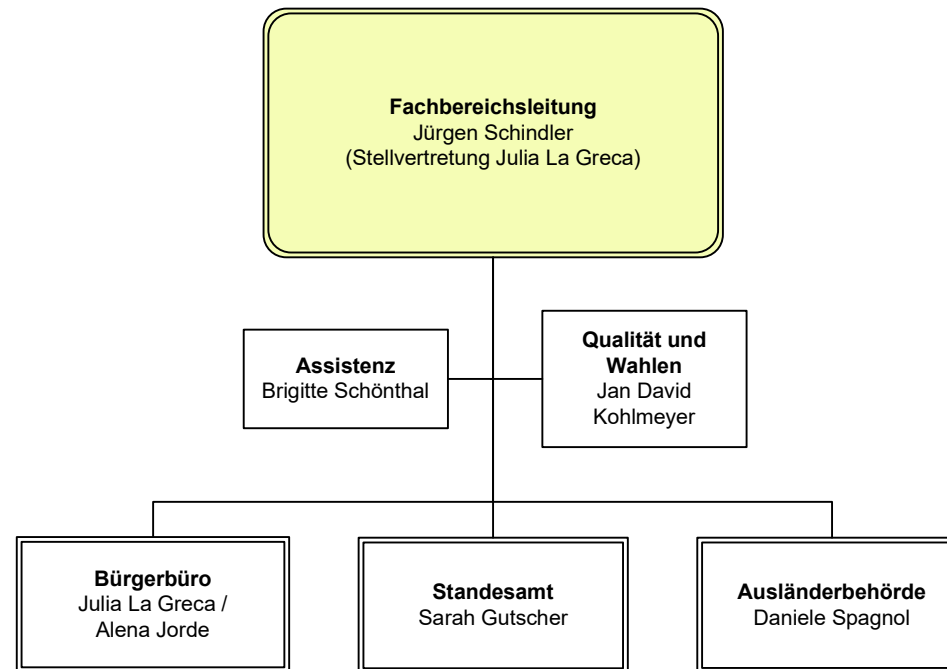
**Fachbereichsleitung**
Jürgen Schindler
(Stellvertretung Julia La Greca)

**Assistenz**
Brigitte Schönthal

**Qualität und Wahlen**
Jan David Kohlmeyer

**Bürgerbüro**
Julia La Greca / Alena Jorde

**Standesamt**
Sarah Gutscher

**Ausländerbehörde**
Daniele Spagnol